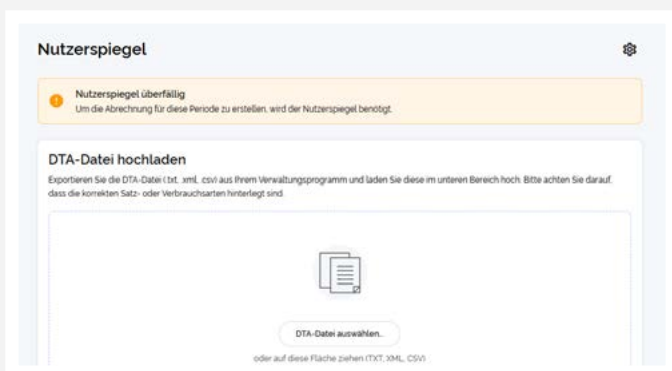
Nutzerspiegel

Nutzerspiegel überfällig
Um die Abrechnung für diese Periode zu erstellen, wird der Nutzerspiegel benötigt.

DTA-Datei hochladen

Exportieren Sie die DTA-Datei (.txt, .xml, .csv) aus Ihrem Verwaltungsprogramm und laden Sie diese im unteren Bereich hoch. Bitte achten Sie darauf, dass die korrekten Satz- oder Verbrauchsarten hinterlegt sind.

DTA-Datei auswählen...

oder auf diese Fläche ziehen (TXT, XML, CSV)